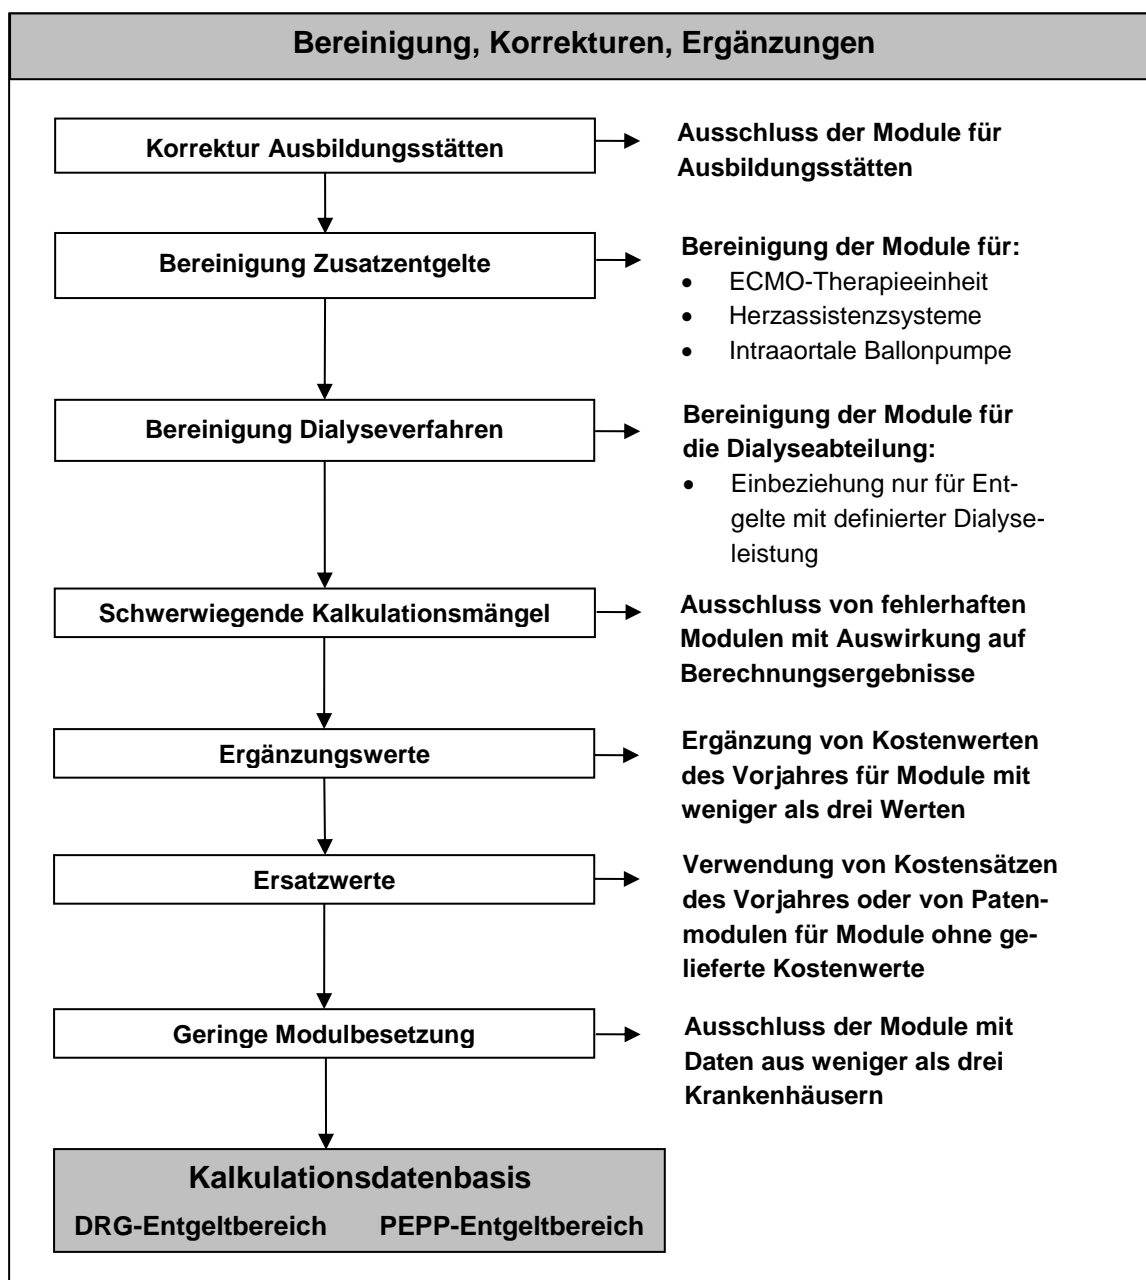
Bereinigung, Korrekturen, Ergänzungen

Korrektur Ausbildungsstätten

Ausschluss der Module für Ausbildungsstätten

Bereinigung Zusatzentgelte

Bereinigung der Module für:
- ECMO-Therapieeinheit
- Herzassistenzsysteme
- Intraaortale Ballonpumpe

Bereinigung Dialyseverfahren

Bereinigung der Module für die Dialyseabteilung:
- Einbeziehung nur für Entgelte mit definierter Dialyseleistung

Schwerwiegende Kalkulationsmängel

Ausschluss von fehlerhaften Modulen mit Auswirkung auf Berechnungsergebnisse

Ergänzungswerte

Ergänzung von Kostenwerten des Vorjahres für Module mit weniger als drei Werten

Ersatzwerte

Verwendung von Kostensätzen des Vorjahres oder von Patenmodulen für Module ohne gelieferte Kostenwerte

Geringe Modulbesetzung

Ausschluss der Module mit Daten aus weniger als drei Krankenhäusern

Kalkulationsdatenbasis

DRG-Entgeltbereich PEPP-Entgeltbereich